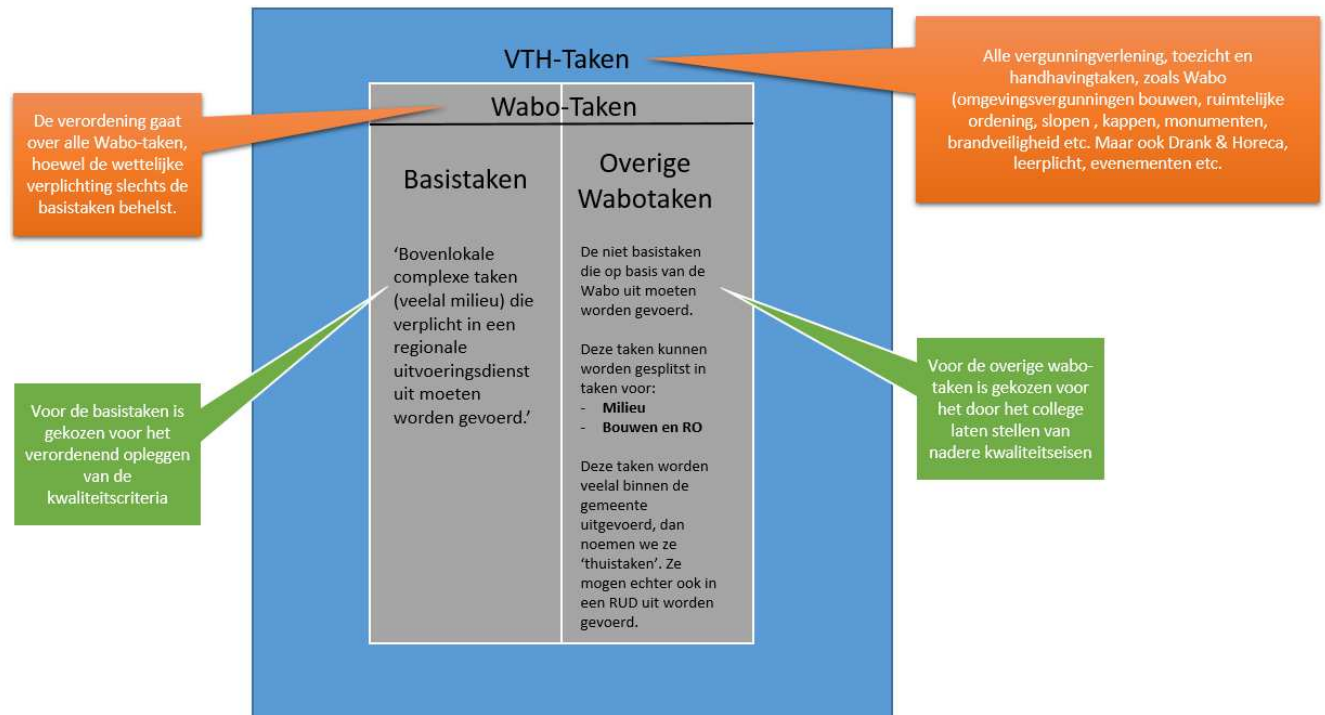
VTH-Taken

Alle vergunningverlening, toezicht en handhavingtaken, zoals Wabo (omgevingsvergunningen bouwen, ruimtelijke ordening, slopen , kappen, monumenten, brandveiligheid etc. Maar ook Drank & Horeca, leerplicht, evenementen etc.

De verordening gaat over alle Wabo-taken, hoewel de wettelijke verplichting slechts de basistaken behelst.

Wabo-Taken

Basistaken

'Bovenlokale complexe taken (veelal milieu) die verplicht in een regionale uitvoeringsdienst uit moeten worden gevoerd.'

Overige Wabotaken

De niet basistaken die op basis van de Wabo uit moeten worden gevoerd.

Deze taken kunnen worden gesplitst in taken voor:
- **Milieu**
- **Bouwen en RO**

Deze taken worden veelal binnen de gemeente uitgevoerd, dan noemen we ze 'thuistaken'. Ze mogen echter ook in een RUD uit worden gevoerd.

Voor de basistaken is gekozen voor het verordenend opleggen van de kwaliteitscriteria

Voor de overige wabo-taken is gekozen voor het door het college laten stellen van nadere kwaliteitseisen